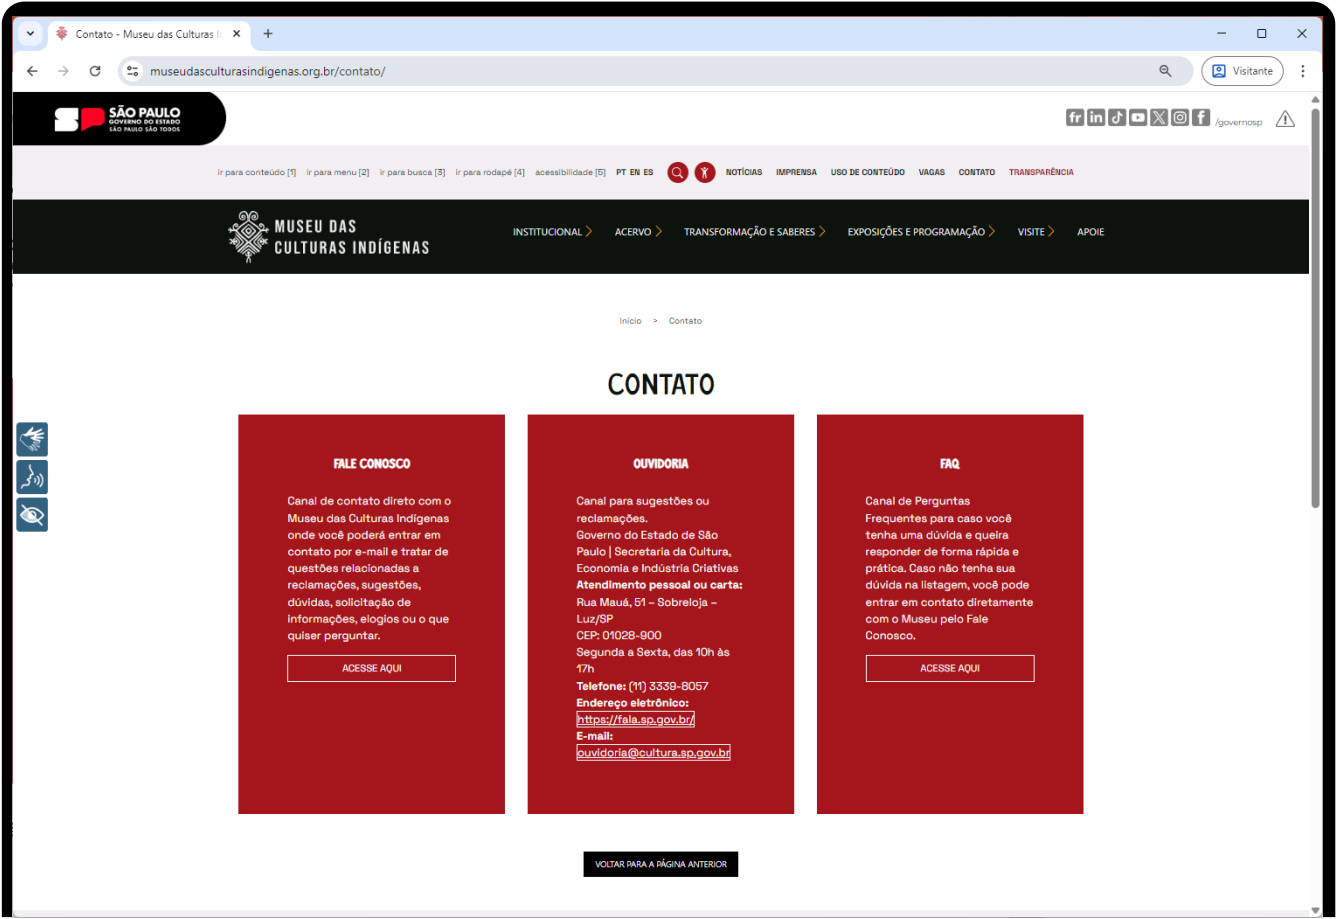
Contato - Museu das Culturas I

museudasculturasindigenas.org.br/contato/

Visitante

SÃO PAULO
GOVERNO DO ESTADO
SÃO PAULO SÃO TODOS

/governosp

ir para conteúdo [1] ir para menu [2] ir para busca [3] ir para rodapé [4] acessibilidade [5] PT EN ES NOTÍCIAS IMPRENSA USO DE CONTEÚDO VAGAS CONTATO TRANSPARÊNCIA

MUSEU DAS CULTURAS INDÍGENAS

INSTITUCIONAL ACERVO TRANSFORMAÇÃO E SABERES EXPOSIÇÕES E PROGRAMAÇÃO VISITE APOIE

Início > Contato

CONTATO

FALE CONOSCO

Canal de contato direto com o Museu das Culturas Indígenas onde você poderá entrar em contato por e-mail e tratar de questões relacionadas a reclamações, sugestões, dúvidas, solicitação de informações, elogios ou o que quiser perguntar.

ACESSE AQUI

OUVIDORIA

Canal para sugestões ou reclamações.
Governo do Estado de São Paulo | Secretaria da Cultura, Economia e Indústria Criativas
**Atendimento pessoal ou carta:**
Rua Mauá, 51 – Sobreloja – Luz/SP
CEP: 01028-900
Segunda a Sexta, das 10h às 17h
**Telefone:** (11) 3339-8057
**Endereço eletrônico:**
https://fala.sp.gov.br/
**E-mail:**
ouvidoria@cultura.sp.gov.br

FAQ

Canal de Perguntas Frequentes para caso você tenha uma dúvida e queira responder de forma rápida e prática. Caso não tenha sua dúvida na listagem, você pode entrar em contato diretamente com o Museu pelo Fale Conosco.

ACESSE AQUI

VOLTAR PARA A PÁGINA ANTERIOR